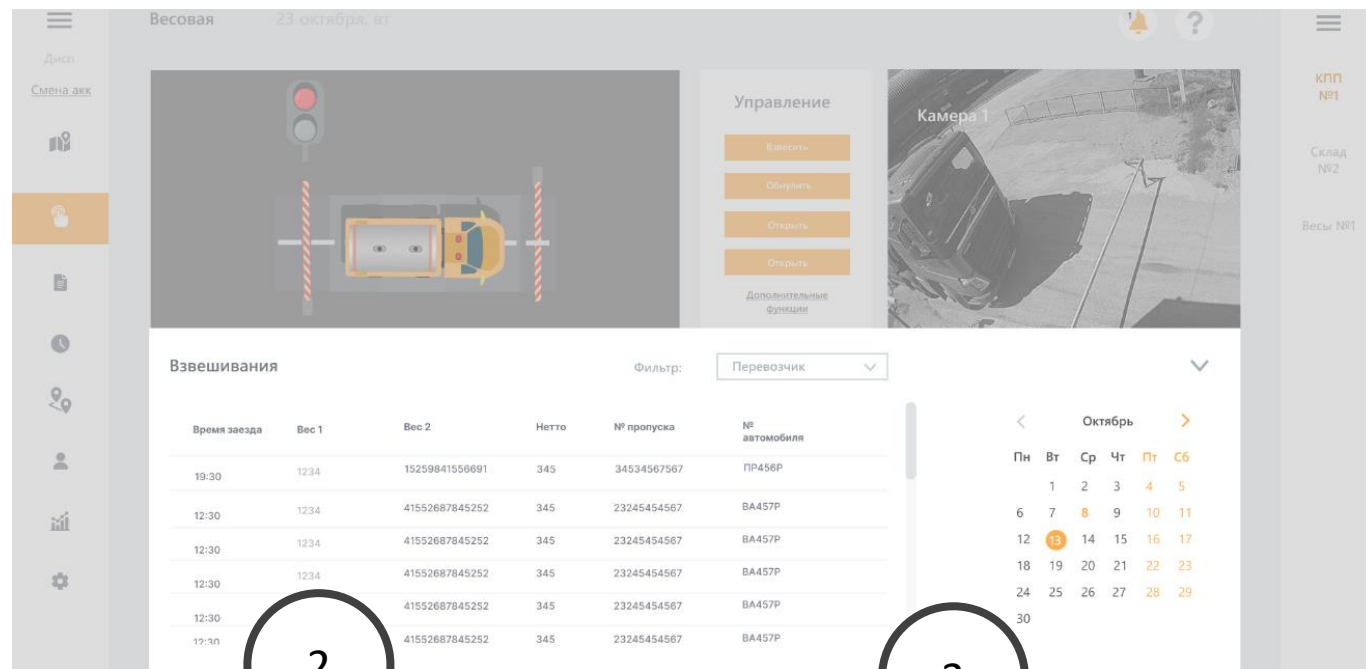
Дисп
Смена акк

Весовая 23 октября, вт

1

?

КПП №1
Склад №2
Весы №1

Управление
Взвесить
Обнулить
Открыть
Открыть
Дополнительные функции

Камера 1

Взвешивания
Фильтр: Перевозчик

| Время заезда | Вес 1 | Вес 2 | Нетто | № пропуска | № автомобиля |
|---|---|---|---|---|---|
| 19:30 | 1234 | 15259841556691 | 345 | 34534567567 | ПР456Р |
| 12:30 | 1234 | 41552687845252 | 345 | 23245454567 | ВА457Р |
| 12:30 | 1234 | 41552687845252 | 345 | 23245454567 | ВА457Р |
| 12:30 | 1234 | 41552687845252 | 345 | 23245454567 | ВА457Р |
| 12:30 | | 41552687845252 | 345 | 23245454567 | ВА457Р |
| 12:30 | | 41552687845252 | 345 | 23245454567 | ВА457Р |

Октябрь

| Пн | Вт | Ср | Чт | Пт | Сб |
|---|---|---|---|---|---|
| | | 1 | 2 | 3 | 4 | 5 |
| 6 | 7 | 8 | 9 | 10 | 11 |
| 12 | 13 | 14 | 15 | 16 | 17 |
| 18 | 19 | 20 | 21 | 22 | 23 |
| 24 | 25 | 26 | 27 | 28 | 29 |
| 30 | | | | | |

2
3